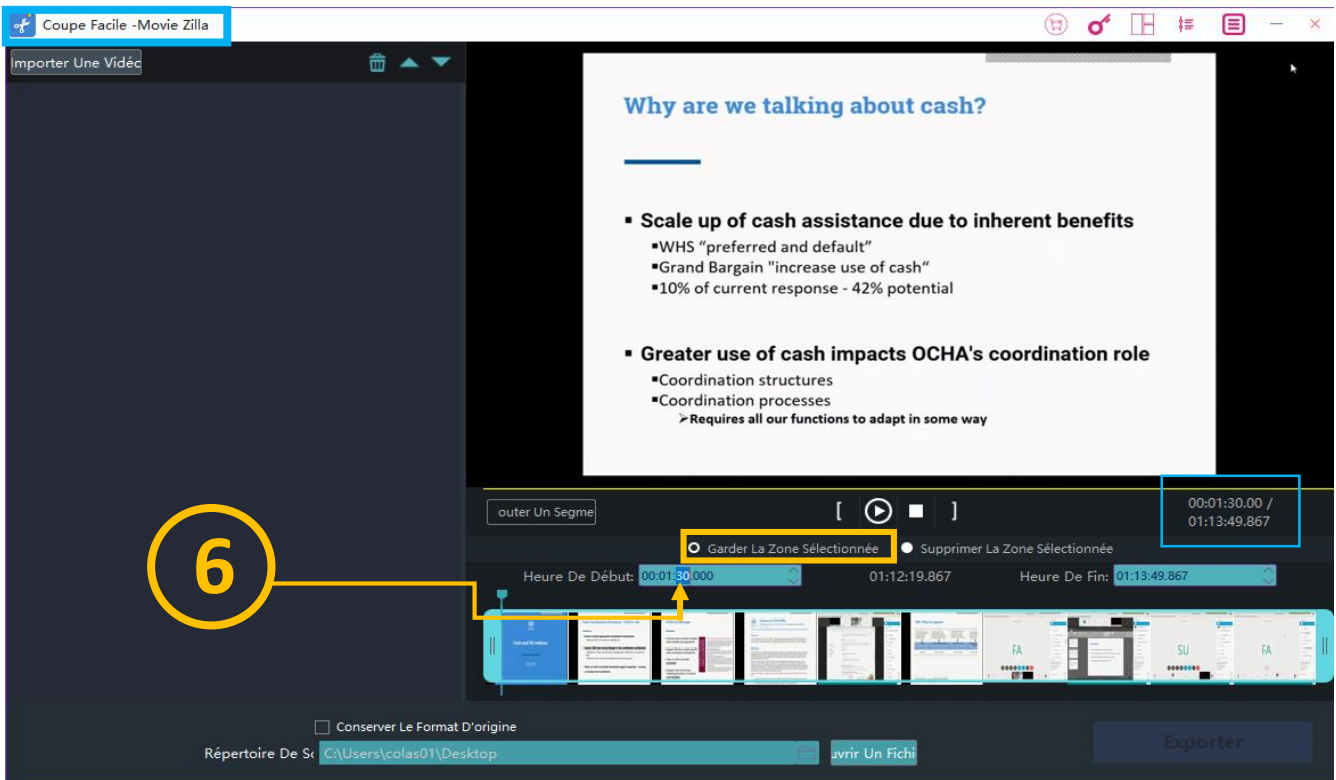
Coupe Facile -Movie Zilla

Importer Une Vidéc

Why are we talking about cash?

▪ Scale up of cash assistance due to inherent benefits
▪WHS “preferred and default”
▪Grand Bargain "increase use of cash“
▪10% of current response - 42% potential

▪ Greater use of cash impacts OCHA's coordination role
▪Coordination structures
▪Coordination processes
➢Requires all our functions to adapt in some way

outer Un Segme

[ ]

00:01:30.00 / 01:13:49.867

6

Garder La Zone Sélectionnée
Supprimer La Zone Sélectionnée

Heure De Début: 00:01:30.000
01:12:19.867
Heure De Fin: 01:13:49.867

FA
SU
FA

Conserver Le Format D'origine

Répertoire De Sc C:\Users\colas01\Desktop
uvrir Un Fichi

Exporter